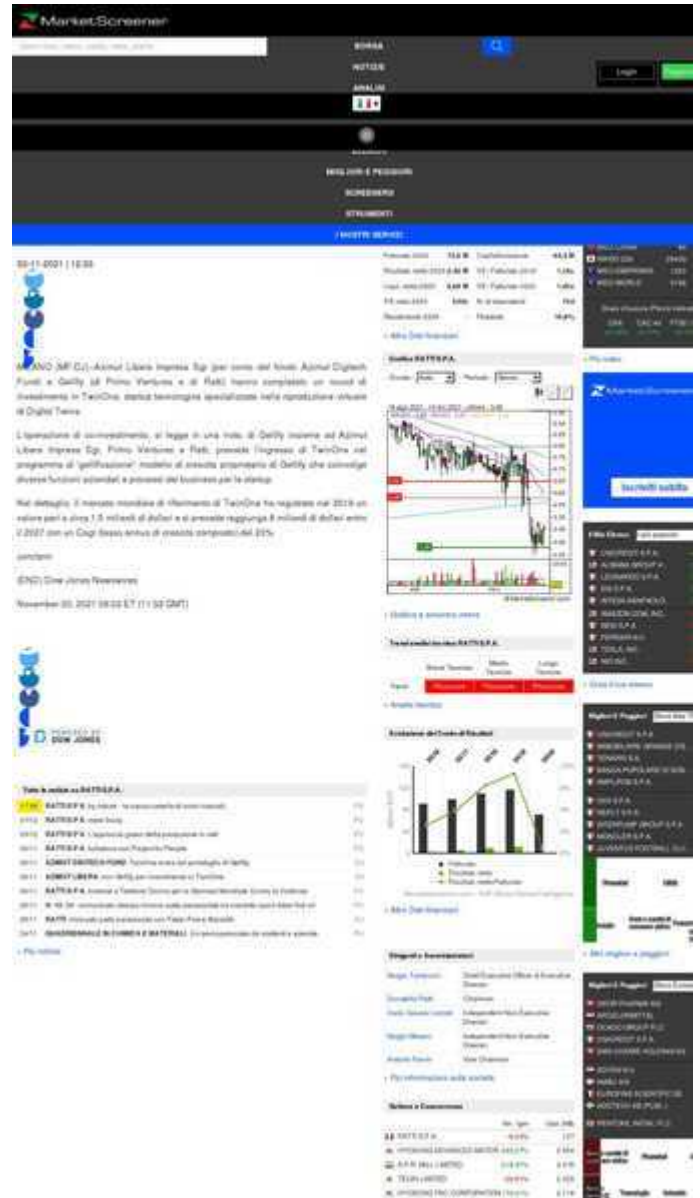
MarketScreener

BORSA

NOTIZIE

ANALISI

Login

MIGLIORI E PEGGIORI

SCREENERS

STRUMENTI

I NOSTRI SERVIZI

03-11-2021 | 10:03

MILANO (MF-DJ)--Azimut Libera Impresa Sgr (per conto del fondo Azimut Digitech Fund) e Gellify (di Primo Ventures e di Ratti) hanno completato un round di investimento in TwinOne, startup tecnologica specializzata nella riproduzione virtuale di Digital Twins.

L'operazione di co-investimento, si legge in una nota, di Gellify insieme ad Azimut Libera Impresa Sgr, Primo Ventures e Ratti, prevede l'ingresso di TwinOne nel programma di "gellifocazione", modello di crescita proprietario di Gellify che coinvolge diverse funzioni aziendali e processi del business per le startup.

Nel dettaglio, il mercato mondiale di riferimento di TwinOne ha registrato nel 2019 un valore pari a circa 1,5 miliardi di dollari e si prevede raggiunga 8 miliardi di dollari entro il 2027 con un Cagr (tasso annuo di crescita composto) del 25%.

com/cm

(END) Dow Jones Newswires

November 03, 2021 06:03 ET (11:03 GMT)

POWERED BY DOW JONES

Tutte le notizie su RATTI S.P.A.

Grafico RATTI S.P.A.

Tendenze dell'analisi tecnica RATTI S.P.A.

| | Breve Termine | Medio Termine | Lungo Termine |
|---|---|---|---|
| Tendenze | Ribassista | Ribassista | Ribassista |

Evoluzione del Conto di Risultati

Dirigenti e Amministratori

Settore e Concorrenza

Iscriviti subito

+ Più notizie